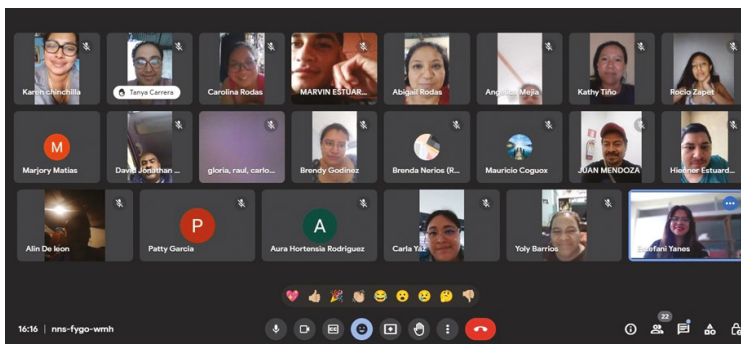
Karen chinchilla
Tanya Carrera
Carolina Rodas
MARVIN ESTUAR...
Abigail Rodas
Angelica Mejia
Kathy Tiño
Rocio Zapet
M
Marjory Matias
David Jonathan ...
gloria, raul, carlo...
Brendy Godinez
Brenda Nerios (R...
Mauricio Coguox
JUAN MENDOZA
Hiedner Estuard...
Alin De leon
P
Patty Garcia
A
Aura Hortensia Rodriguez
Carla Yaz
Yoly Barrios
Estefani Yanes
16:16 | nns-fygo-wmh
22